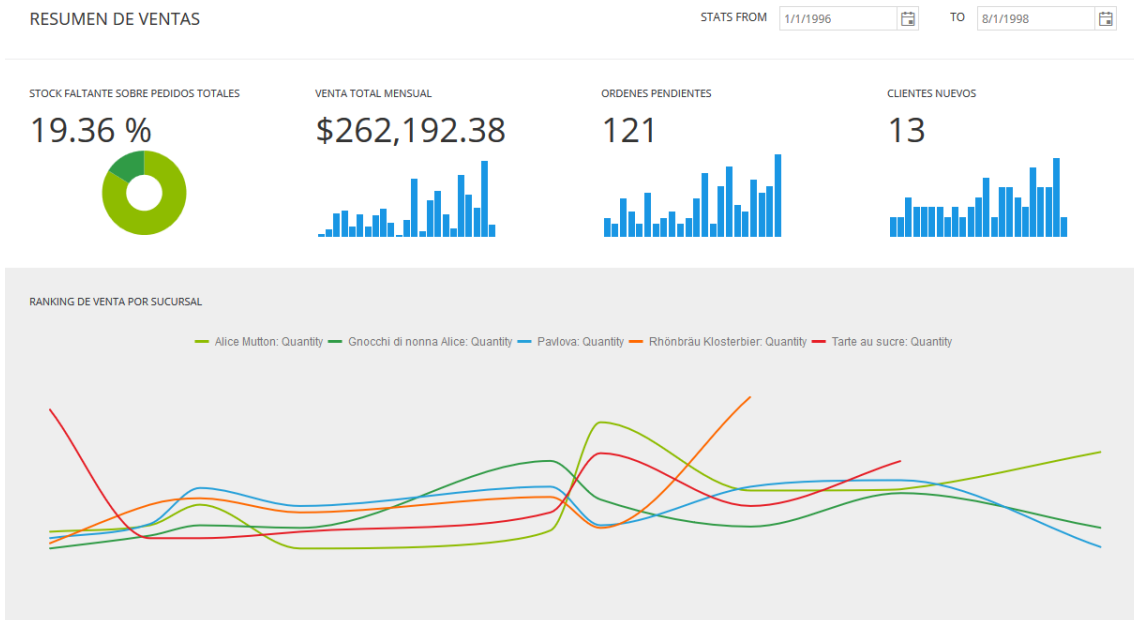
RESUMEN DE VENTAS

STATS FROM 1/1/1996 TO 8/1/1998

STOCK FALTANTE SOBRE PEDIDOS TOTALES
19.36 %

VENTA TOTAL MENSUAL
$262,192.38

ORDENES PENDIENTES
121

CLIENTES NUEVOS
13

RANKING DE VENTA POR SUCURSAL

Alice Mutton: Quantity  Gnocchi di nonna Alice: Quantity  Pavlova: Quantity  Rhönbräu Klosterbier: Quantity  Tarte au sucre: Quantity